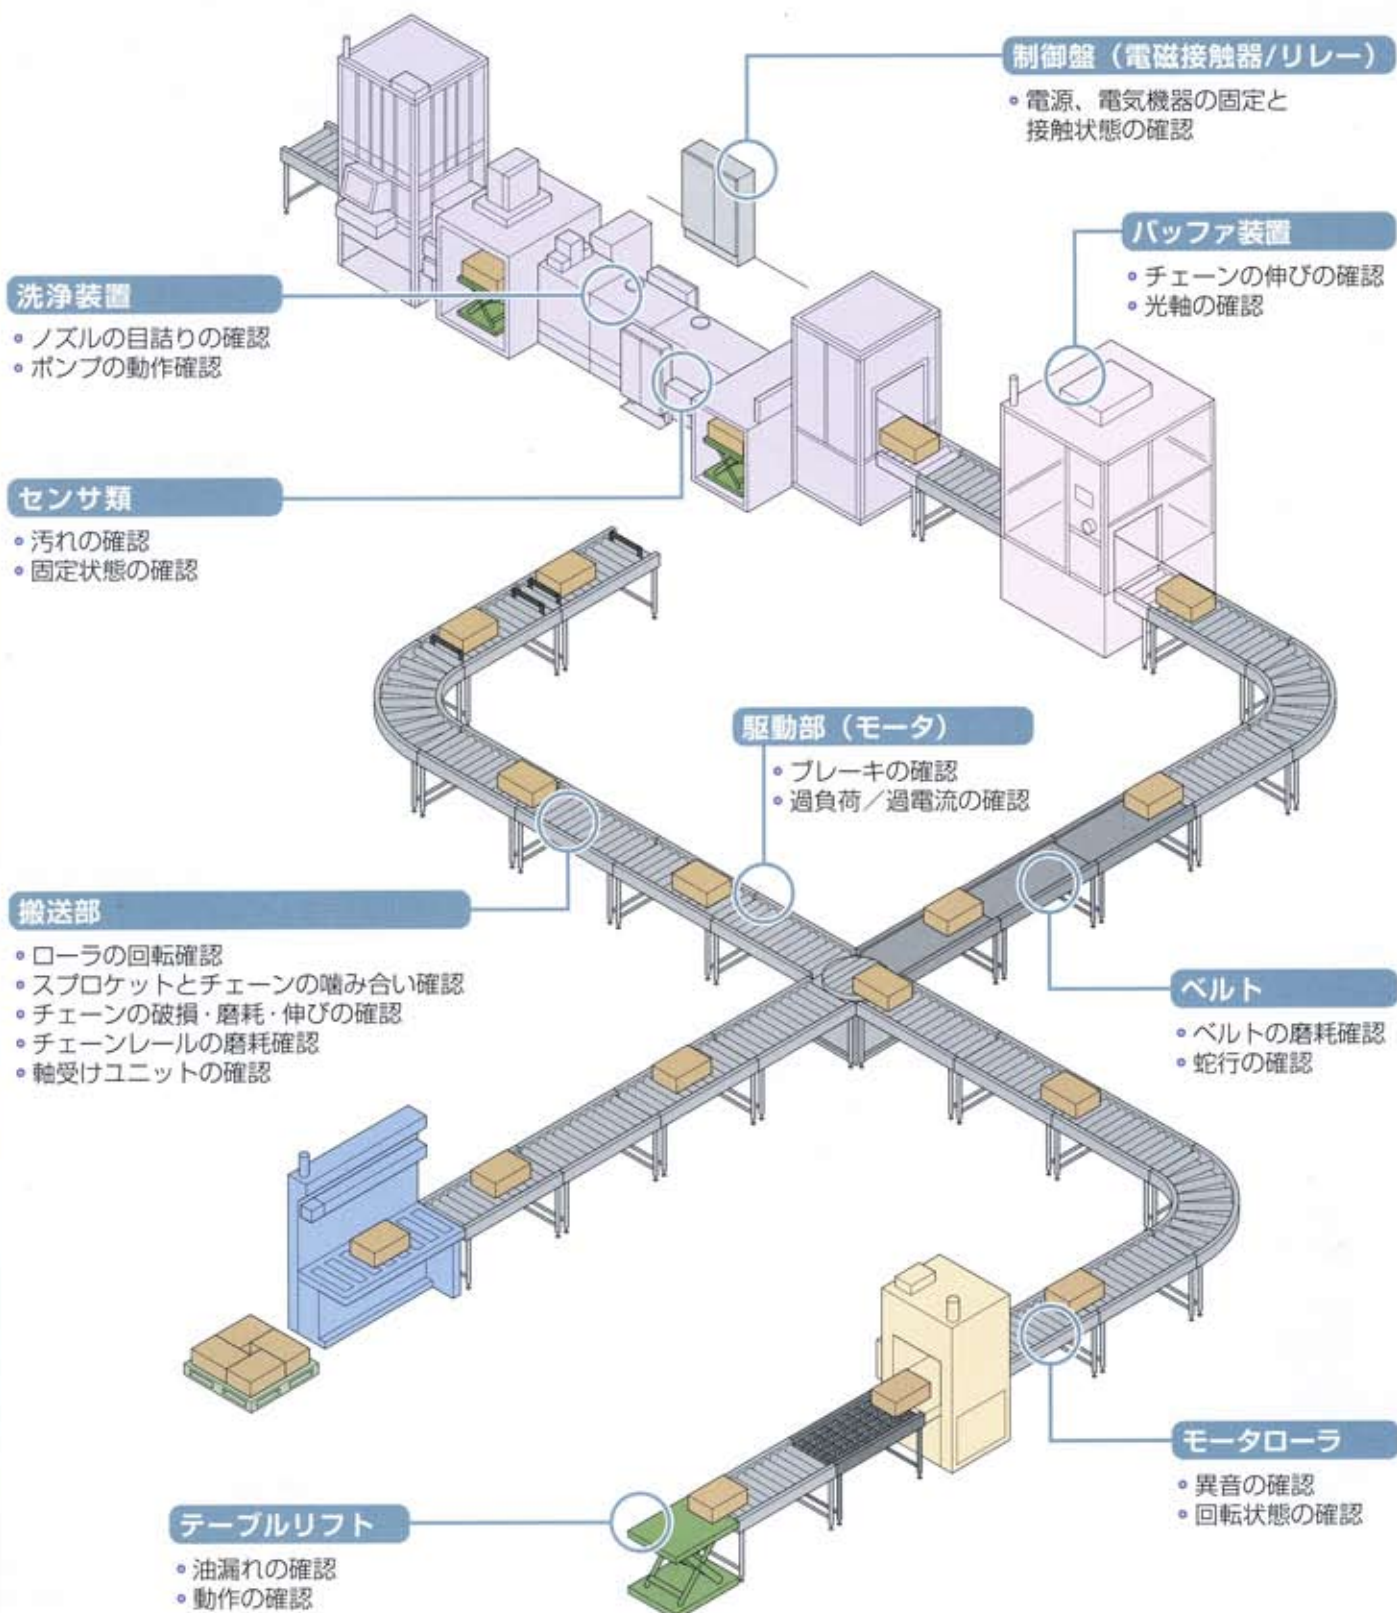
制御盤（電磁接触器/リレー）

• 電源、電気機器の固定と接触状態の確認

バッファ装置

• チェーンの伸びの確認
• 光軸の確認

洗浄装置

• ノズルの目詰りの確認
• ポンプの動作確認

センサ類

• 汚れの確認
• 固定状態の確認

駆動部（モータ）

• ブレーキの確認
• 過負荷／過電流の確認

搬送部

• ローラの回転確認
• スプロケットとチェーンの噛み合い確認
• チェーンの破損・磨耗・伸びの確認
• チェーンレールの磨耗確認
• 軸受けユニットの確認

ベルト

• ベルトの磨耗確認
• 蛇行の確認

モータローラ

• 異音の確認
• 回転状態の確認

テーブルリフト

• 油漏れの確認
• 動作の確認